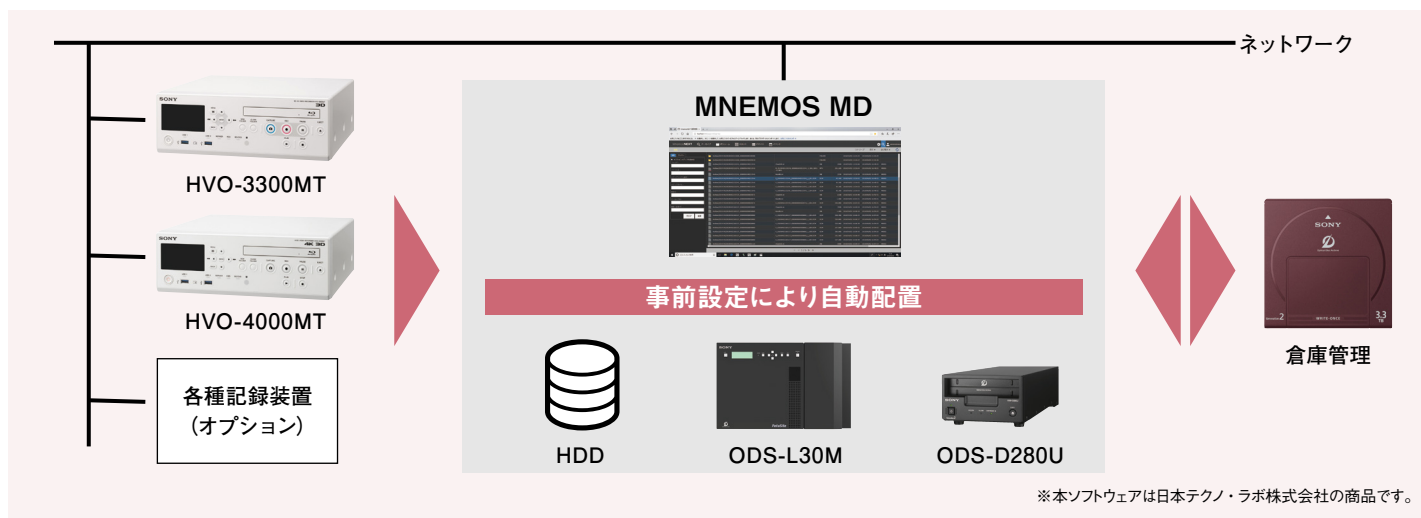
ネットワーク

SONY

HVO-3300MT

SONY

HVO-4000MT

各種記録装置
(オプション)

MNEMOS MD

事前設定により自動配置

HDD

SONY

ODS-L30M

SONY

ODS-D280U

SONY

2

3.3 TB

倉庫管理

※本ソフトウェアは日本テクノ・ラボ株式会社の商品です。